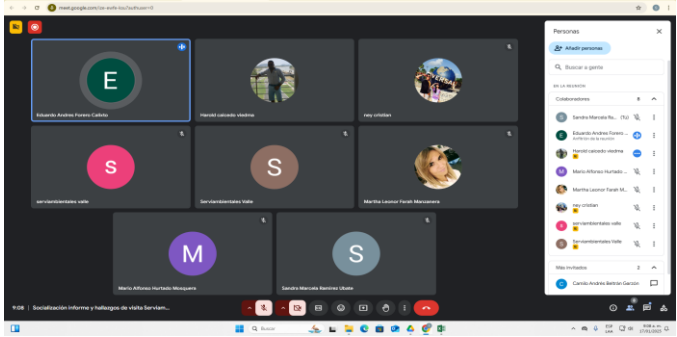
meet.google.com/zic-evdb-kou?authuser=0

E

Eduardo Andres Forero Calixto

Harold caicedo viedma

ney cristian

S

servambientales valle

S

Serviambientales Valle

Martha Leonor Farah Manzanera

M

Mario Alfonso Hurtado Mosquera

S

Sandra Marcela Ramirez Ubate

Personas

Añadir personas

Buscar a gente

EN LA REUNIÓN

Colaboradores 9

Sandra Marcela Ra... (Tú)

Eduardo Andres Forero ...
Anfitrión de la reunión

Harold caicedo viedma

Mario Alfonso Hurtado ...

Martha Leonor Farah M...

ney cristian

servambientales valle

Serviambientales Valle

Más invitados 2

Camilo Andrés Beltrán Garzón

9:08 | Socialización informe y hallazgos de visita Serviam...

Buscar

ESP LAA 9:08 a. m. 27/01/2025